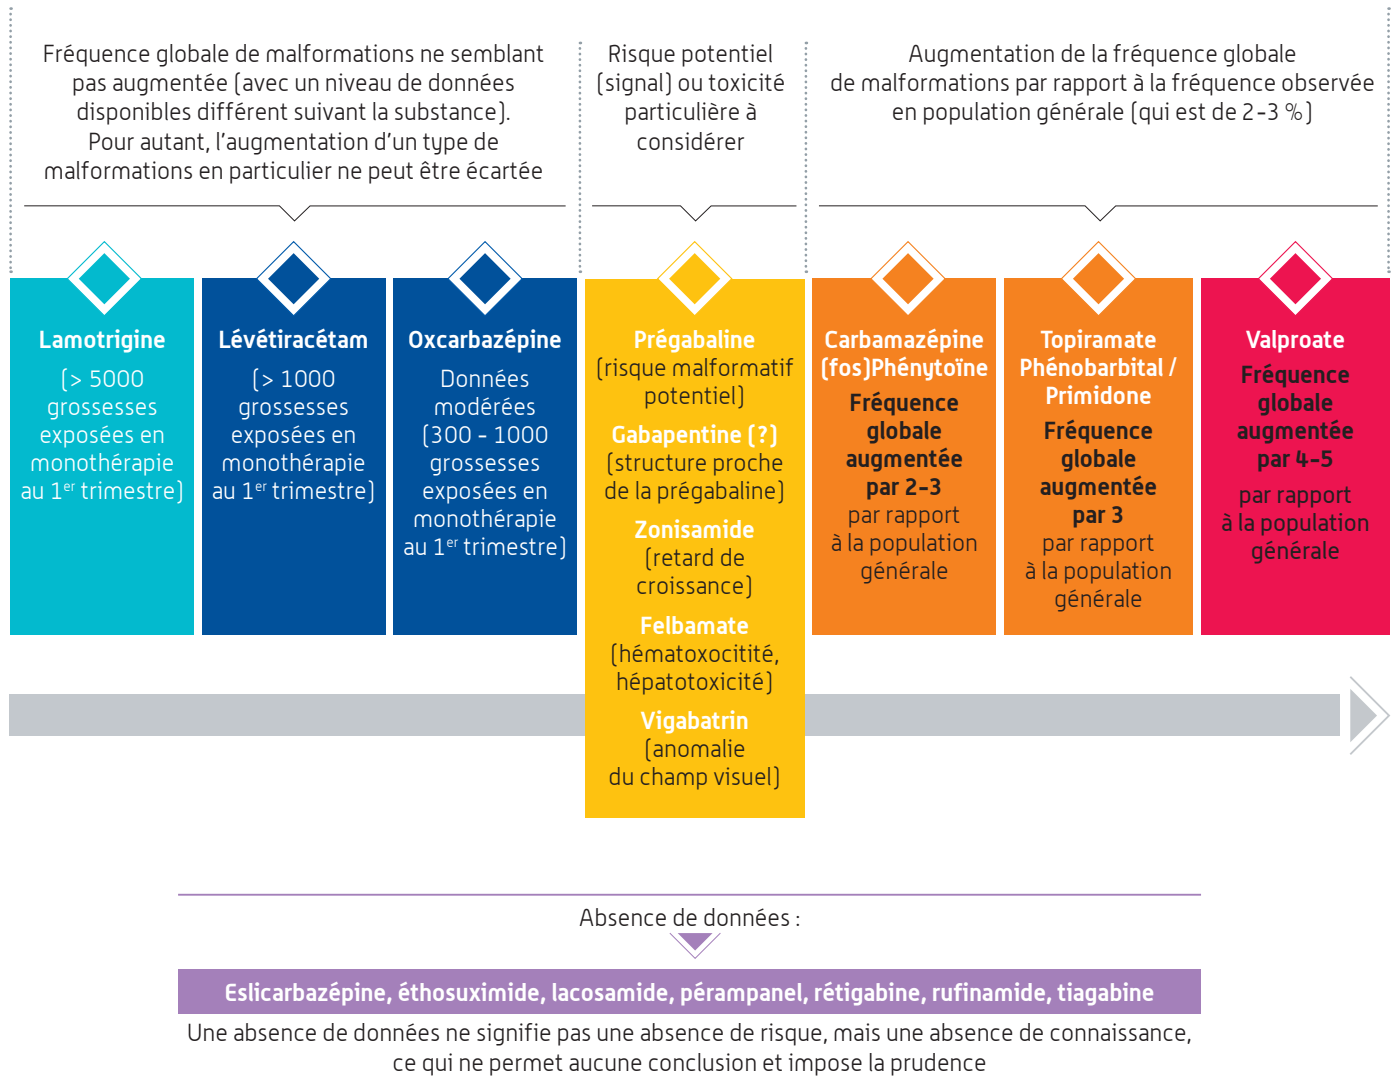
Fréquence globale de malformations ne semblant pas augmentée (avec un niveau de données disponibles différent suivant la substance). Pour autant, l'augmentation d'un type de malformations en particulier ne peut être écartée

Risque potentiel (signal) ou toxicité particulière à considérer

Augmentation de la fréquence globale de malformations par rapport à la fréquence observée en population générale (qui est de 2-3 %)

Lamotrigine
(> 5000 grossesses exposées en monothérapie au 1$^{er}$ trimestre)

Lévétiracétam
(> 1000 grossesses exposées en monothérapie au 1$^{er}$ trimestre)

Oxcarbazépine
Données modérées (300 - 1000 grossesses exposées en monothérapie au 1$^{er}$ trimestre)

Prégabaline
(risque malformatif potentiel)
Gabapentine (?)
(structure proche de la prégabaline)
Zonisamide
(retard de croissance)
Felbamate
(hématoxocitité, hépatotoxicité)
Vigabatrin
(anomalie du champ visuel)

Carbamazépine
(fos)Phénytoïne
Fréquence globale augmentée par 2-3
par rapport à la population générale

Topiramate
Phénobarbital / Primidone
Fréquence globale augmentée par 3
par rapport à la population générale

Valproate
Fréquence globale augmentée par 4-5
par rapport à la population générale

Absence de données :

Eslicarbazépine, éthosuximide, lacosamide, pérampanel, rétigabine, rufinamide, tiagabine

Une absence de données ne signifie pas une absence de risque, mais une absence de connaissance, ce qui ne permet aucune conclusion et impose la prudence